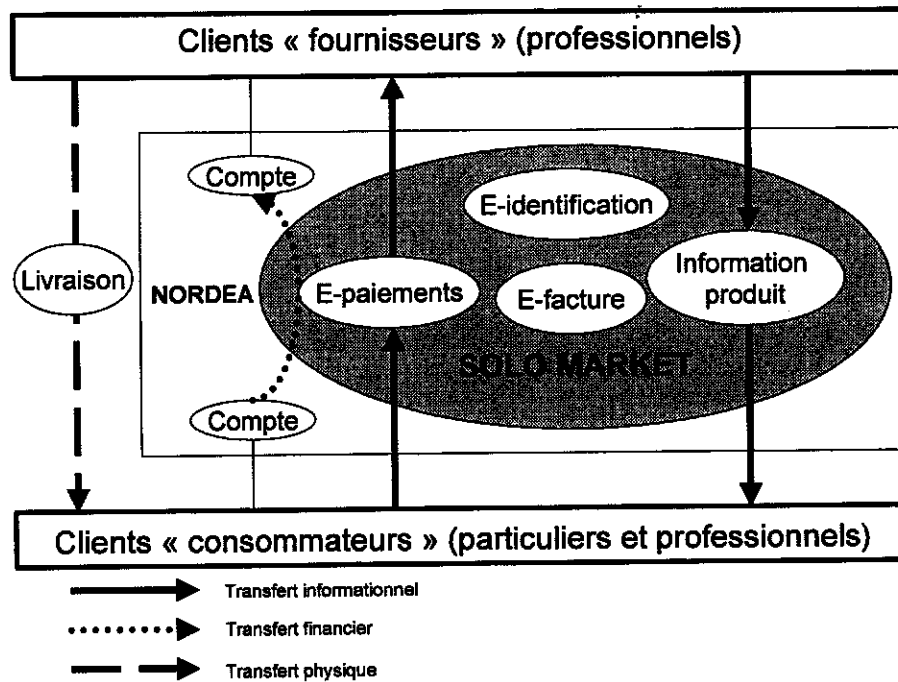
Clients « fournisseurs » (professionnels)

Compte

E-identification

Livraison

NORDEA

E-paiements

E-facture

Information produit

SOLO MARKET

Compte

Clients « consommateurs » (particuliers et professionnels)

Transfert informationnel

Transfert financier

Transfert physique